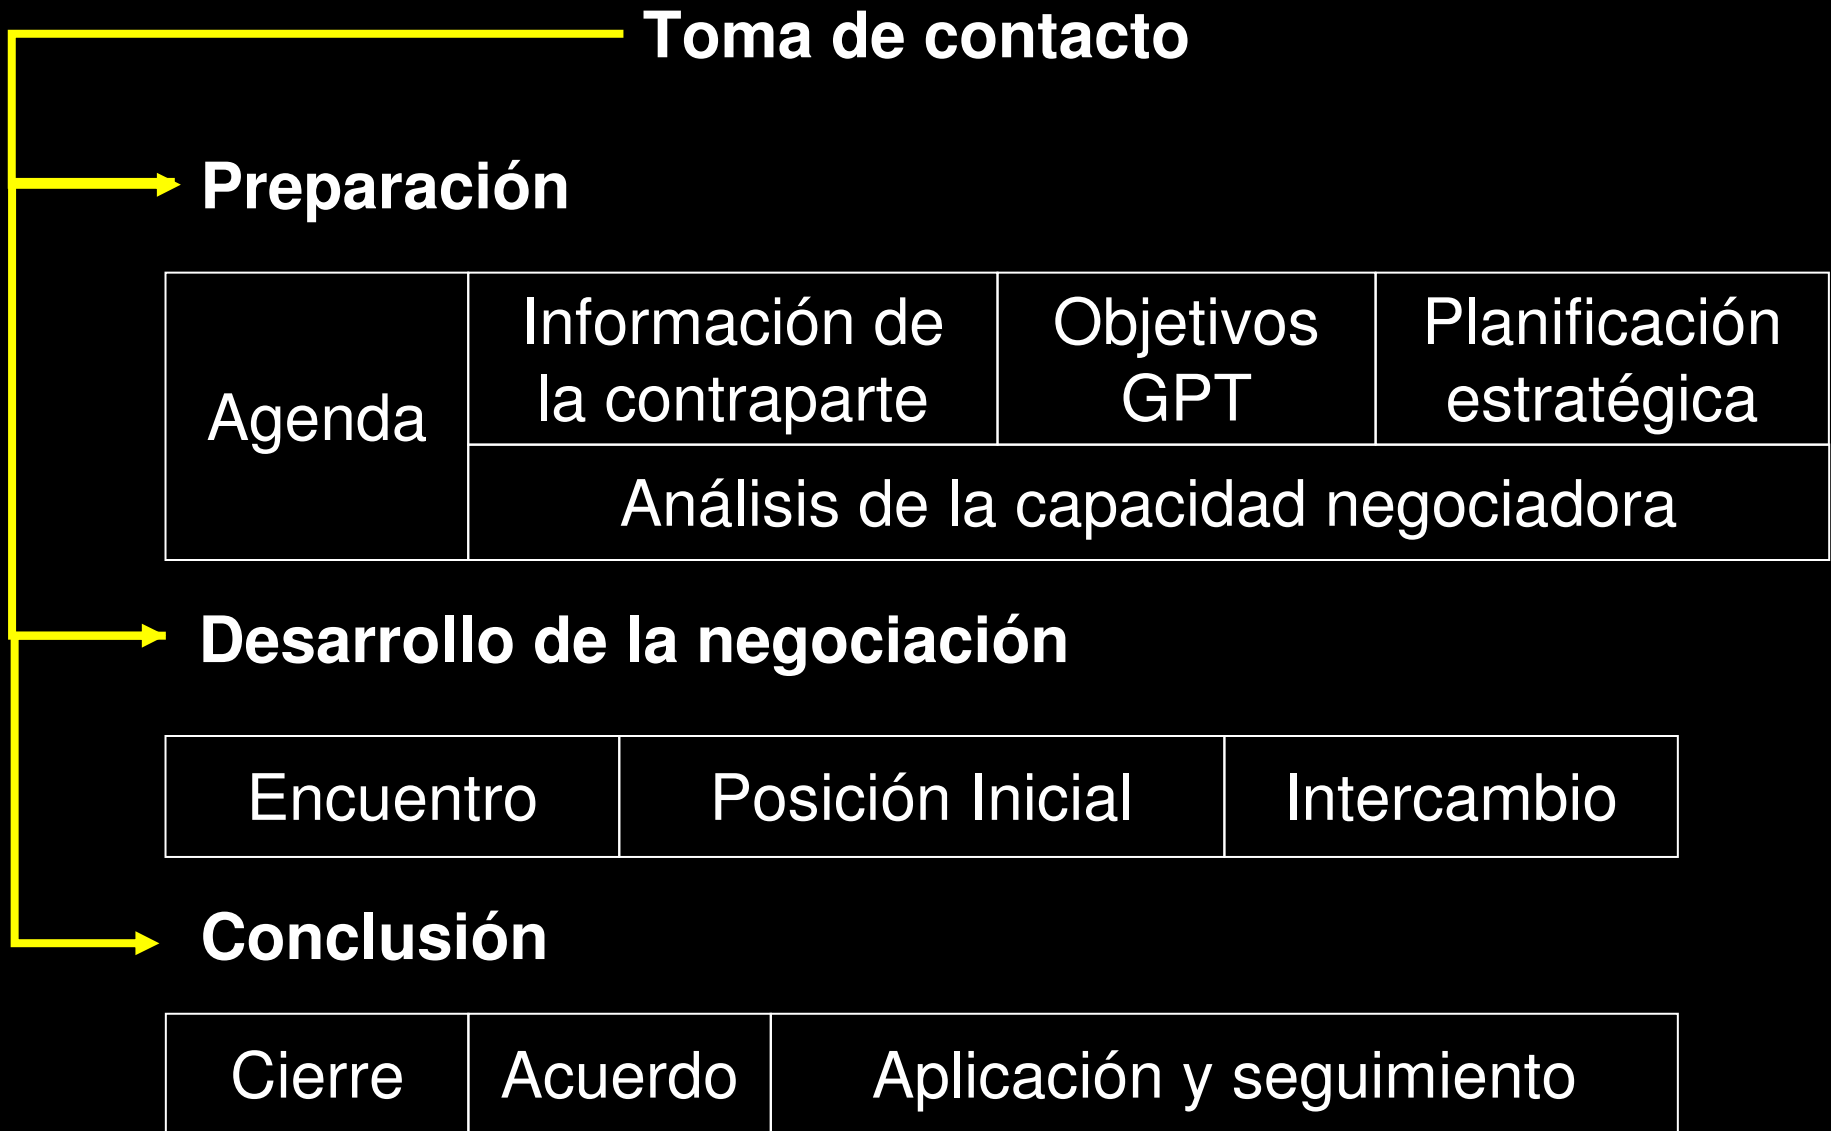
Toma de contacto

Preparación

| Agenda | Información de la contraparte | Objetivos GPT | Planificación estratégica |
|---|---|---|---|
| | Análisis de la capacidad negociadora | | |

Desarrollo de la negociación

| Encuentro | Posición Inicial | Intercambio |
|---|---|---|

Conclusión

| Cierre | Acuerdo | Aplicación y seguimiento |
|---|---|---|